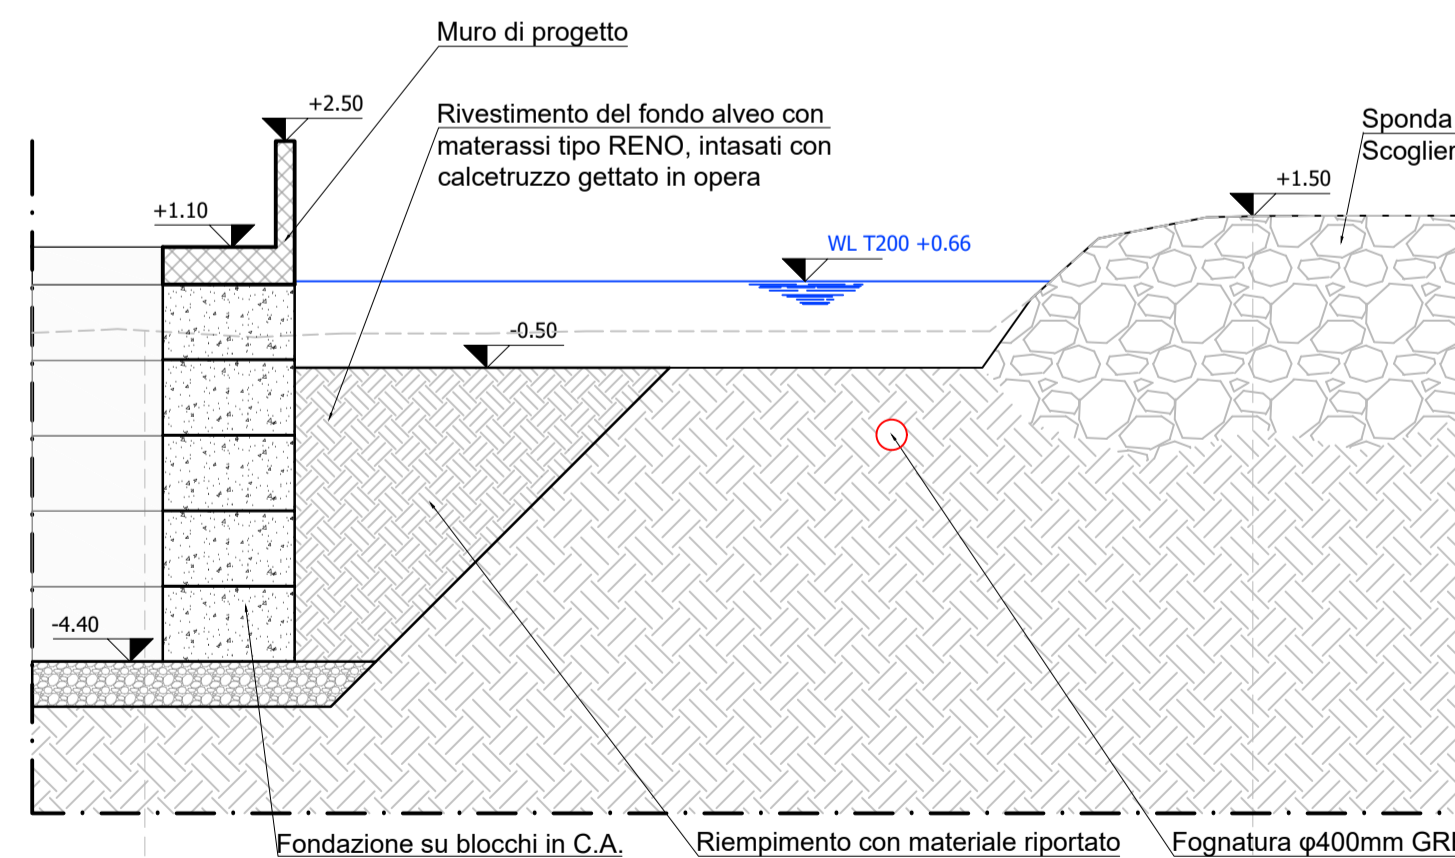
Muro di progetto

+2.50

Rivestimento del fondo alveo con materassi tipo RENO, intasati con calcetruzzo gettato in opera

Sponda
Scoglier

+1.10

+1.50

WL T200 +0.66

-0.50

-4.40

Fondazione su blocchi in C.A.

Riempimento con materiale riportato

Fognatura φ400mm GR